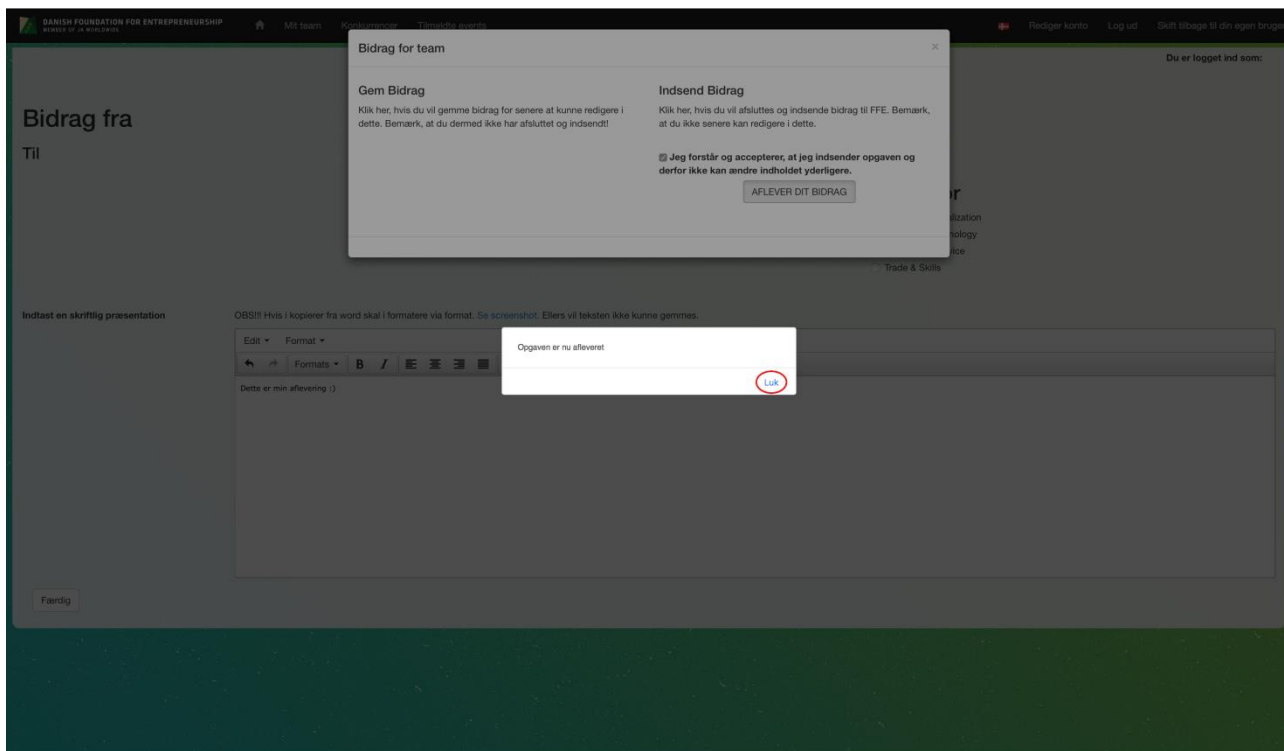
DANISH FOUNDATION FOR ENTREPRENEURSHIP
MEMBER OF JA WORLDWIDE

Mit team Konkurrencer Tilmeldte events

Rediger konto Log ud Skift tilbage til din egen bruge

Du er logget ind som:

Bidrag fra

Til

Bidrag for team

×

Gem Bidrag

Klik her, hvis du vil gemme bidrag for senere at kunne redigere i dette. Bemærk, at du dermed ikke har afsluttet og indsendt!

Indsend Bidrag

Klik her, hvis du vil afsluttes og indsende bidrag til FFE. Bemærk, at du ikke senere kan redigere i dette.

Jeg forstår og accepterer, at jeg indsender opgaven og derfor ikke kan ændre indholdet yderligere.

AFLEVER DIT BIDRAG

r

ilization

nology

ice

Trade & Skills

Indtast en skriftlig præsentation

OBS!!! Hvis i kopierer fra word skal i formatere via format. Se screenshot. Ellers vil teksten ikke kunne gemmes.

Edit Format

Formats B I

Dette er min aflevering :)

Opgaven er nu afleveret

Luk

Færdig